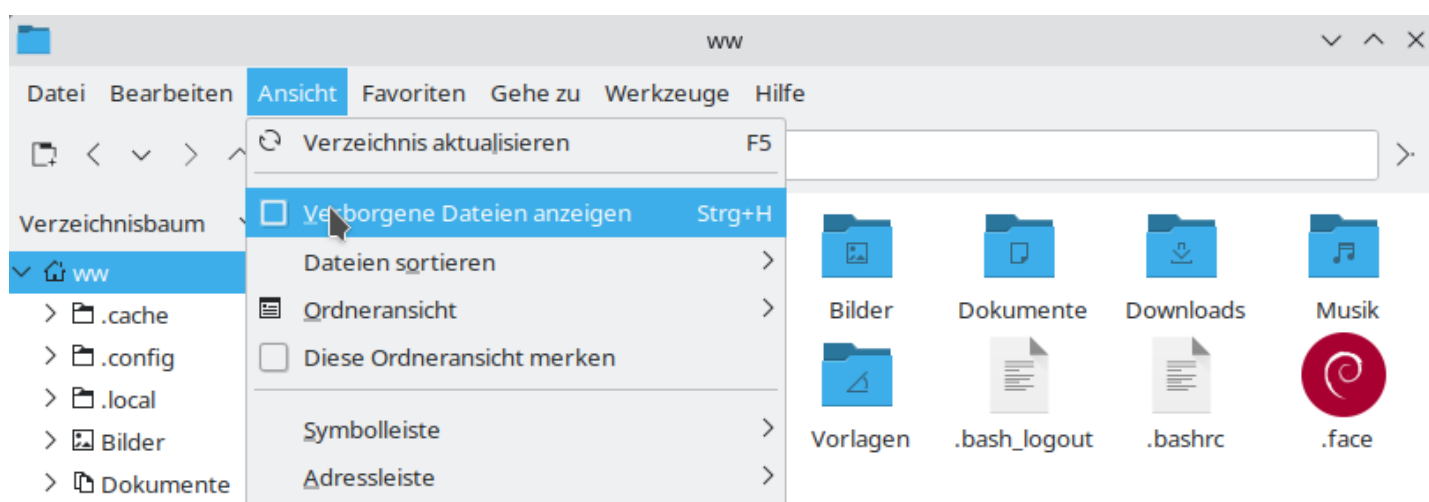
ww

Datei Bearbeiten Ansicht Favoriten Gehe zu Werkzeuge Hilfe

Verzeichnis aktualisieren F5

Verborgene Dateien anzeigen Strg+H

Dateien sortieren

Ordneransicht

Diese Ordneransicht merken

Symbolleiste

Adressleiste

Verzeichnisbaum

ww

.cache

.config

.local

Bilder

Dokumente

Bilder Dokumente Downloads Musik

Vorlagen .bash_logout .bashrc .face